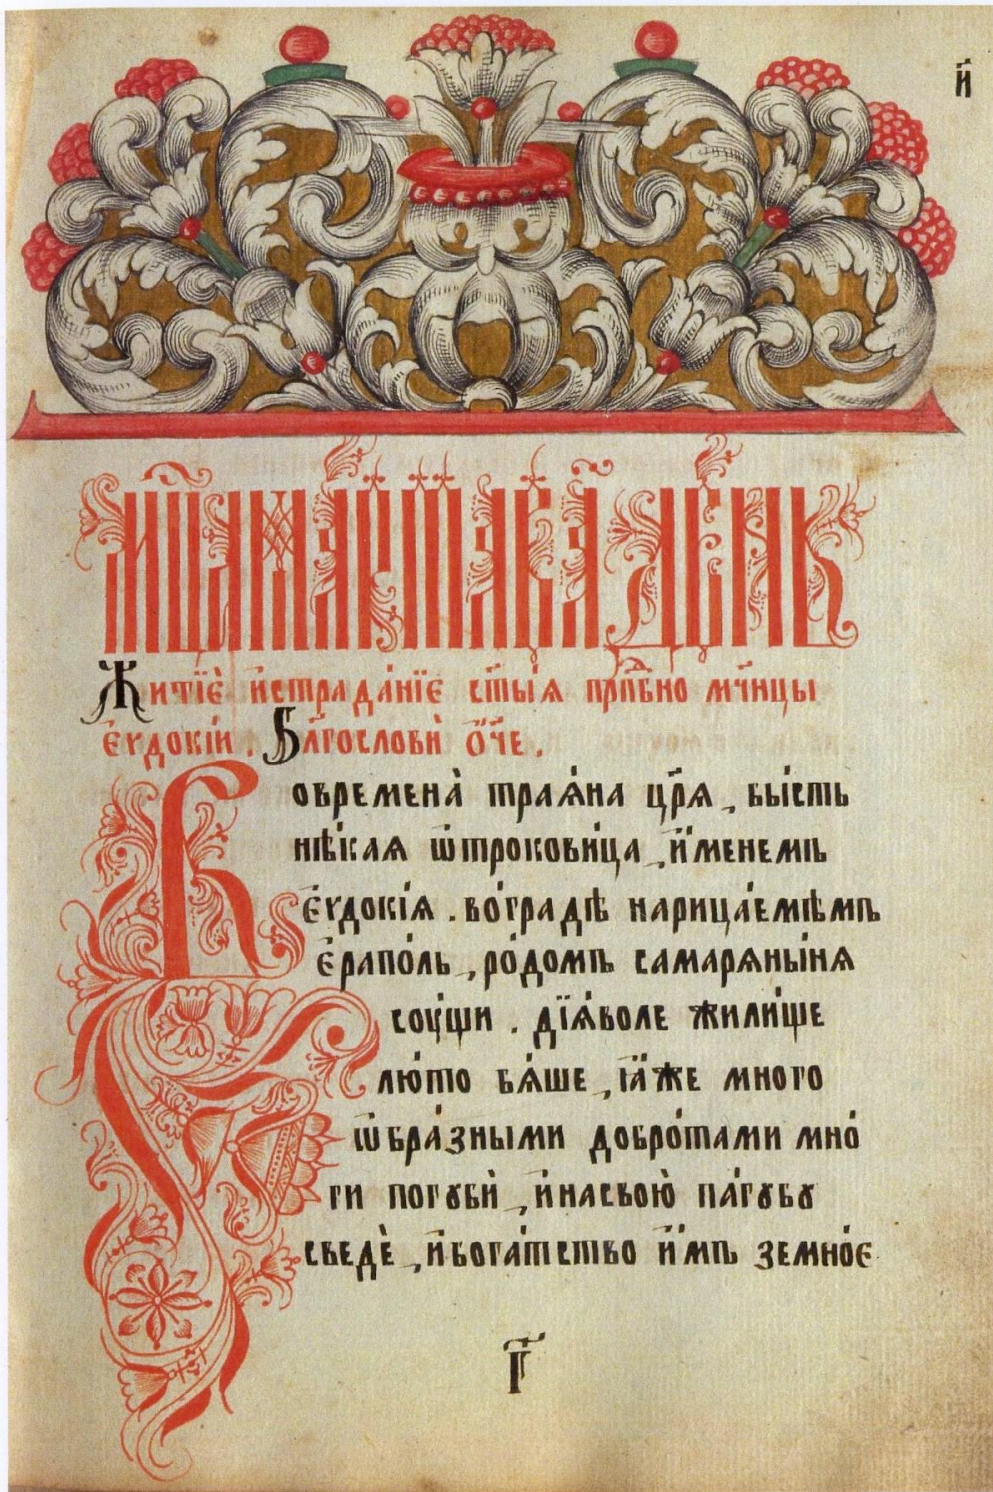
и

Мца марта въ а҃ день

Житїе и страданїе стыѧ прпбно мчнцы Еѵдокїи. Блгослови Ѻче.

Во времена траѧна цра, бысть нѣкаѧ ѿтроковица, именемъ Еѵдокїѧ. во градѣ нарицаемѣмъ Ѥраполь, родомъ самарѧныни сѹщи. дїаволе жилище люто баше, ѩже много ѡбразными добротами многи погуби, и на свою пагѹбу сведе, и богатство имѣ земное

г